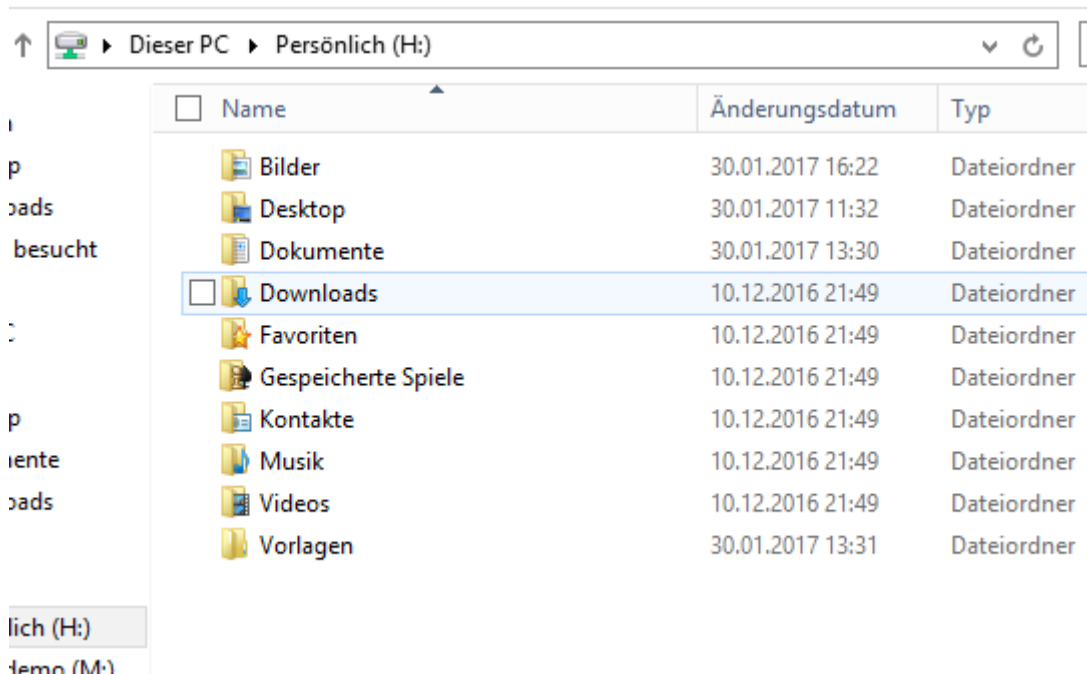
Dieser PC ▸ Persönlich (H:)

| Name | Änderungsdatum | Typ |
|---|---|---|
| Bilder | 30.01.2017 16:22 | Dateiordner |
| Desktop | 30.01.2017 11:32 | Dateiordner |
| Dokumente | 30.01.2017 13:30 | Dateiordner |
| Downloads | 10.12.2016 21:49 | Dateiordner |
| Favoriten | 10.12.2016 21:49 | Dateiordner |
| Gespeicherte Spiele | 10.12.2016 21:49 | Dateiordner |
| Kontakte | 10.12.2016 21:49 | Dateiordner |
| Musik | 10.12.2016 21:49 | Dateiordner |
| Videos | 10.12.2016 21:49 | Dateiordner |
| Vorlagen | 30.01.2017 13:31 | Dateiordner |

p
oads
besucht
C
p
nente
oads
lich (H:)
demo (M:)